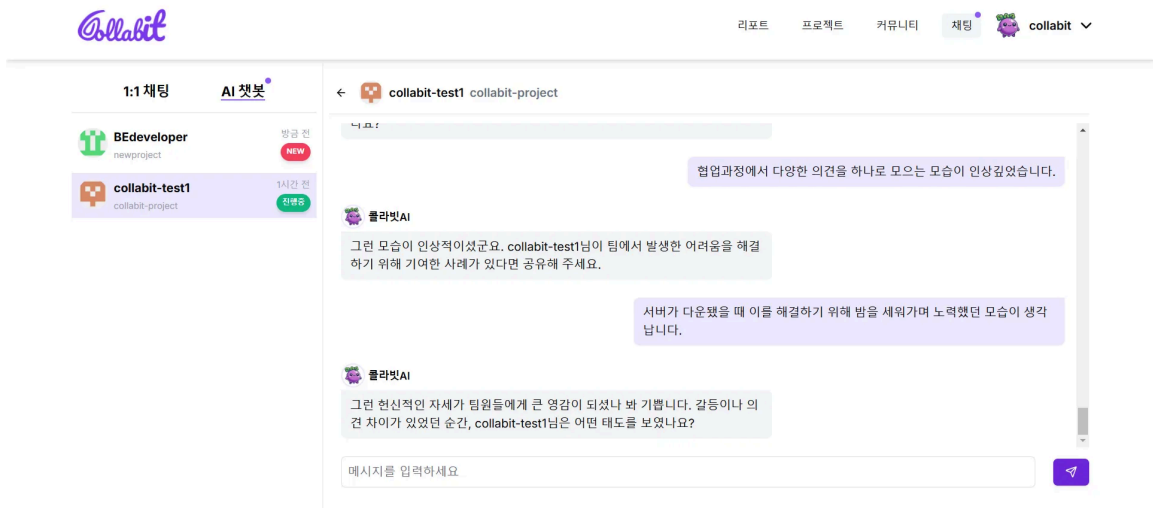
Collabit

리포트 프로젝트 커뮤니티 채팅 collabit

1:1 채팅 AI 챗봇

BEdeveloper
newproject
방금 전
NEW

collabit-test1
collabit-project
1시간 전
진행중

collabit-test1 collabit-project

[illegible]

협업과정에서 다양한 의견을 하나로 모으는 모습이 인상깊었습니다.

콜라빗AI
그런 모습이 인상적이셨군요. collabit-test1님이 팀에서 발생한 어려움을 해결하기 위해 기여한 사례가 있다면 공유해 주세요.

서버가 다운됐을 때 이를 해결하기 위해 밤을 세워가며 노력했던 모습이 생각납니다.

콜라빗AI
그런 헌신적인 자세가 팀원들에게 큰 영감이 되셨나 봐 기쁩니다. 갈등이나 의견 차이가 있었던 순간, collabit-test1님은 어떤 태도를 보였나요?

메시지를 입력하세요